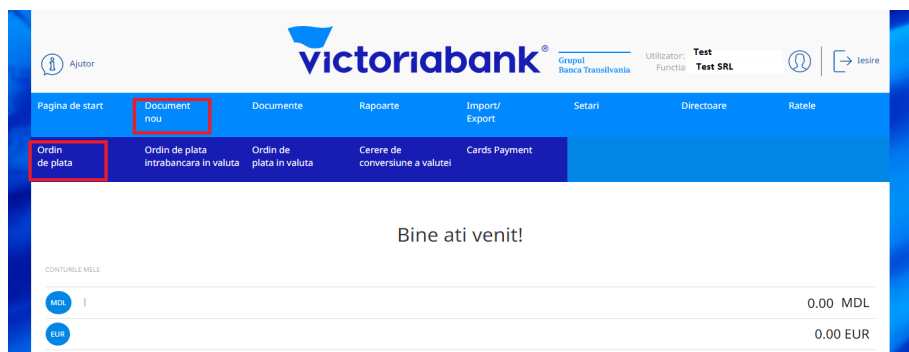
Ajutor

victoriabank®

Grupul Banca Transilvania

Utilizator: Test
Functia: Test SRL

Iesire

Pagina de start
Document nou
Documente
Rapoarte
Import/ Export
Setari
Directoare
Ratele

Ordin de plata
Ordin de plata intrabancara in valuta
Ordin de plata in valuta
Cerere de conversiune a valutei
Cards Payment

Bine ati venit!

CONTURILE MELE

MDL | 0.00 MDL

EUR 0.00 EUR